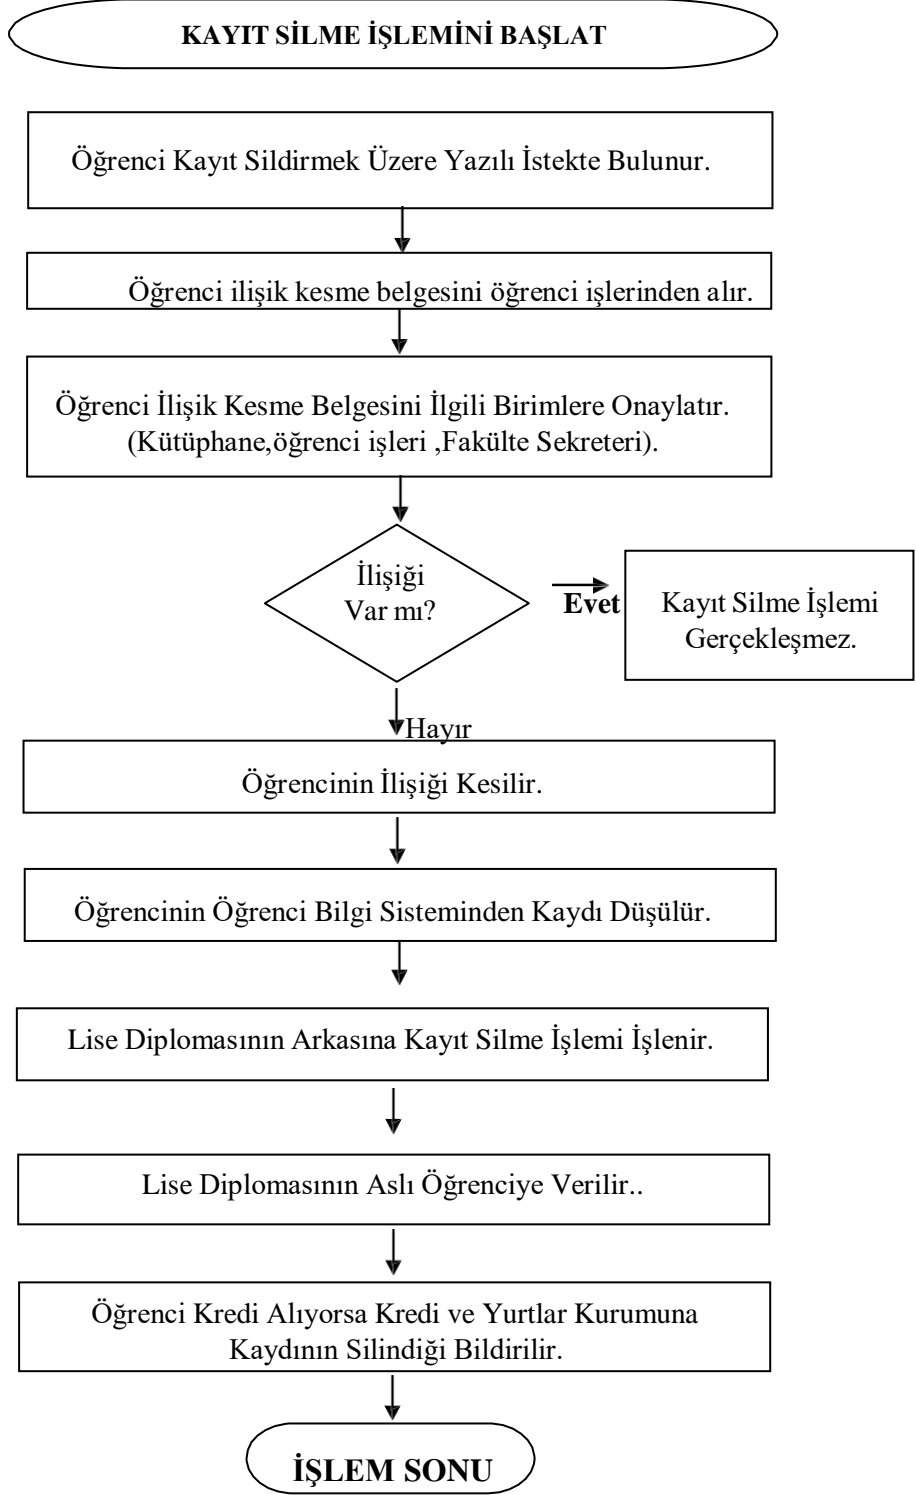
KAYIT SİLME İŞLEMİNİ BAŞLAT

Öğrenci Kayıt Sildirmek Üzere Yazılı İstekte Bulunur.

Öğrenci ilişik kesme belgesini öğrenci işlerinden alır.

Öğrenci İlişik Kesme Belgesini İlgili Birimlere Onaylatır. (Kütüphane,öğrenci işleri ,Fakülte Sekreteri).

İlişiği Var mı?

Evet

Kayıt Silme İşlemi Gerçekleşmez.

Hayır

Öğrencinin İlişiği Kesilir.

Öğrencinin Öğrenci Bilgi Sisteminden Kaydı Düşülür.

Lise Diplomasının Arkasına Kayıt Silme İşlemi İşlenir.

Lise Diplomasının Aslı Öğrenciye Verilir..

Öğrenci Kredi Alıyorsa Kredi ve Yurtlar Kurumuna Kaydının Silindiği Bildirilir.

İŞLEM SONU